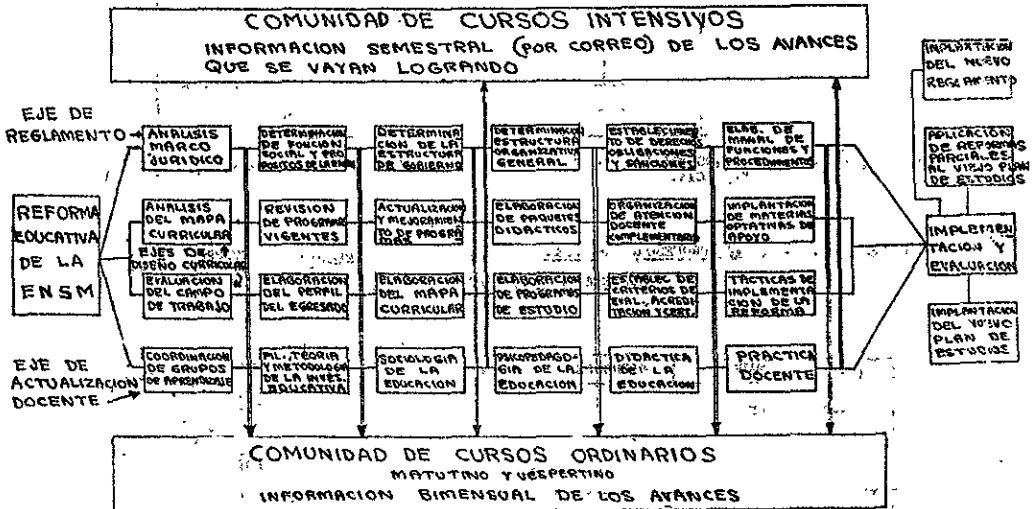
COMUNIDAD DE CURSOS INTENSIVOS
INFORMACION SEMESTRAL (POR CORREO) DE LOS AVANCES QUE SE VAYAN LOGRANDO

EJE DE REGLAMENTO

REFORMA EDUCATIVA DE LA ENSM

EJES DE DISEÑO CURRICULAR

EJE DE ACTUALIZACION DOCENTE

ANALISIS MARCO JURIDICO

ANALISIS DEL MAPA CURRICULAR

EVALUACION DEL CAMPO DE TRABAJO

COORDINACION DE GRUPOS DE APRENDIZAJE

DETERMINACION DE FUNCION SOCIAL Y PROPOSITOS DE LA ENSM

REVISION DE PROGRAMAS VIGENTES

ELABORACION DEL PERFIL DEL EGRESADO

MI. TEORIA Y METODOLOGIA DE LA INVES. APLICATIVA

DETERMINACION DE LA ESTRUCTURA DE GOBIERNO

ACTUALIZACION Y MEJORAMIENTO DE PROGRAMAS

ELABORACION DEL MAPA CURRICULAR

SOCIOLOGIA DE LA EDUCACION

DETERMINACION ESTRUCTURA ORGANIZATIVA GENERAL

ELABORACION DE PAQUETES DIDACTICOS

ELABORACION DE PROGRAMAS DE ESTUDIO

PSICOPEDAGOGIA DE LA EDUCACION

ESTABLECIMIENTO DE DERECHOS OBLIGACIONES Y SANCIONES

ORGANIZACION DE ATENCION DOCENTE COMPLEMENTARIA

ESTABLEC. DE CRITERIOS DE EVAL. ACREDITACION Y CERT.

DIDACTICA DE LA EDUCACION

ELAB. DE MANUAL DE FUNCIONES Y PROCEDIMIENTOS

IMPLANTACION DE MATERIAS OPTATIVAS DE APOYO

TACTICAS DE IMPLEMENTACION DE LA REFORMA

PRACTICA DOCENTE

IMPLANTACION DEL NUEVO REGLAMENTO

APLICACION DE REFORMAS PARCIALES AL VIEJO PLAN DE ESTUDIOS

IMPLEMENTACION Y EVALUACION

IMPLANTACION DEL NUEVO PLAN DE ESTUDIOS

COMUNIDAD DE CURSOS ORDINARIOS
MATUTINO Y VESPERTINO
INFORMACION BIMENSUAL DE LOS AVANCES